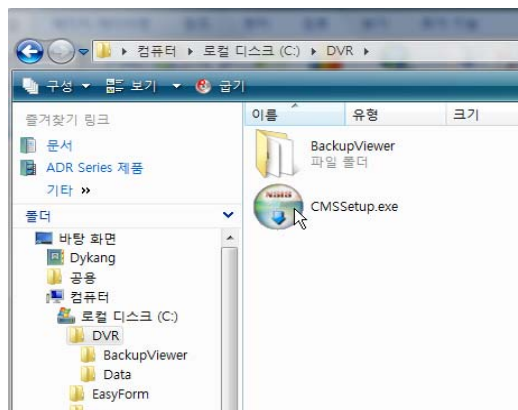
▸ 컴퓨터 ▸ 로컬 디스크 (C:) ▸ DVR ▸

구성 ▾ 보기 ▾ 굽기

즐겨찾기 링크

문서

ADR Series 제품

기타 »

폴더

바탕 화면

Dykang

공용

컴퓨터

로컬 디스크 (C:)

DVR

BackupViewer

Data

EasyForm

이름

유형

크기

BackupViewer

파일 폴더

CMSSetup.exe